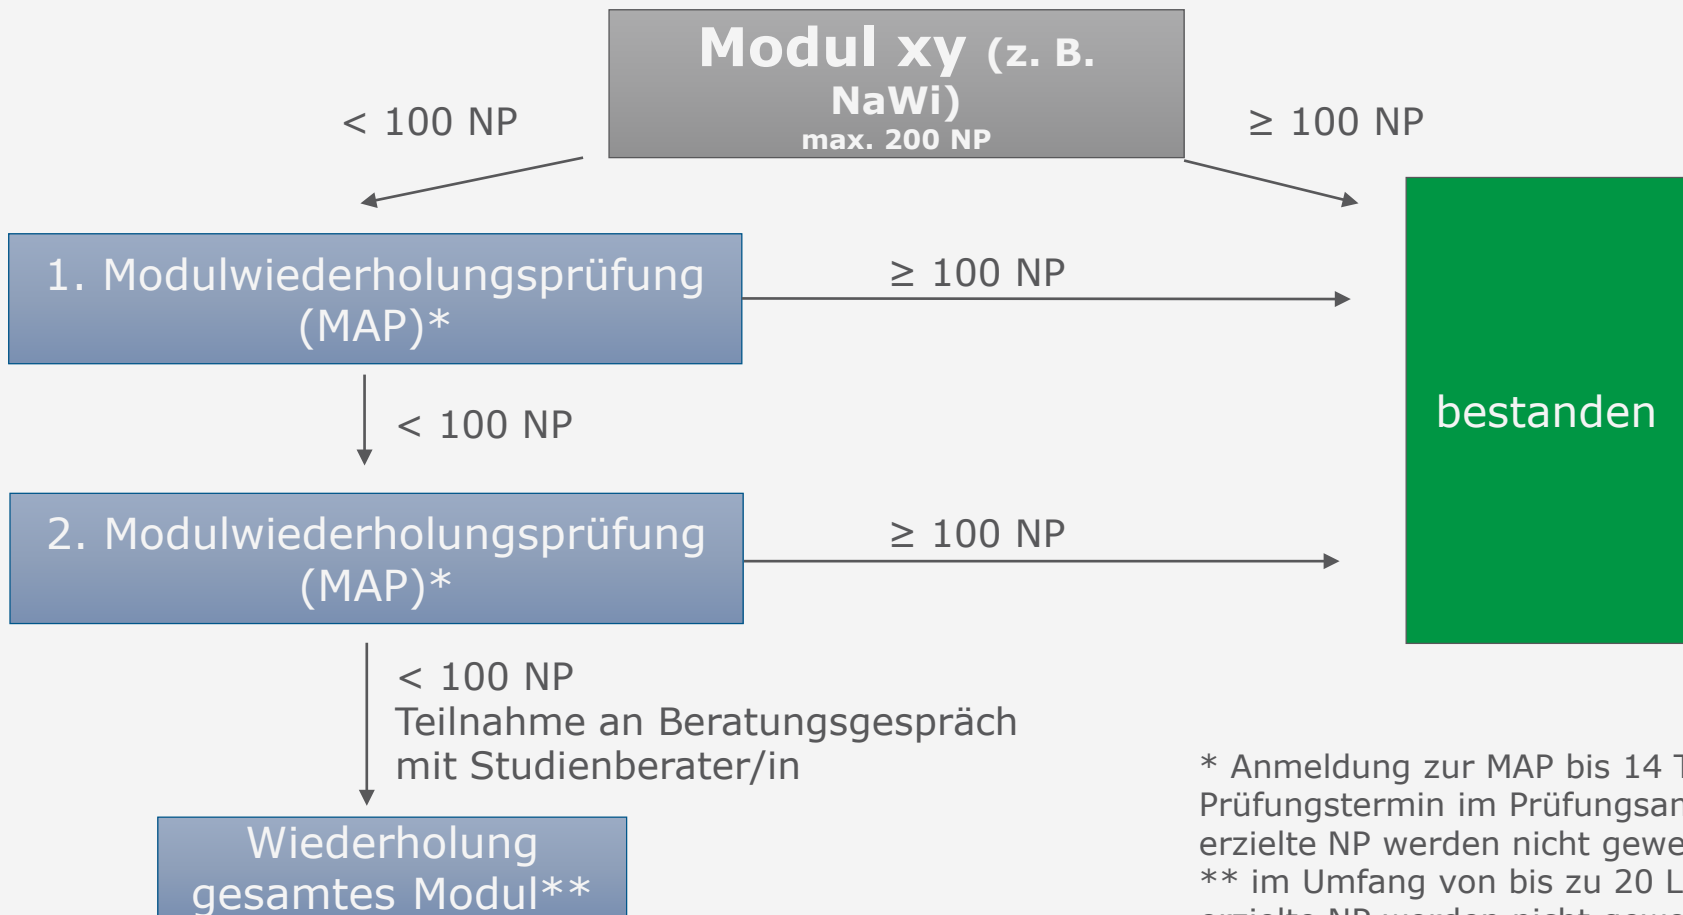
Modul xy (z. B. NaWi)
max. 200 NP

< 100 NP

≥ 100 NP

1. Modulwiederholungsprüfung (MAP)*

≥ 100 NP

< 100 NP

bestanden

2. Modulwiederholungsprüfung (MAP)*

≥ 100 NP

< 100 NP
Teilnahme an Beratungsgespräch mit Studienberater/in

Wiederholung gesamtes Modul**

* Anmeldung zur MAP bis 14 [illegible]
Prüfungstermin im Prüfungsa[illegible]
erzielte NP werden nicht gewe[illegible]
** im Umfang von bis zu 20 L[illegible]
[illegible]